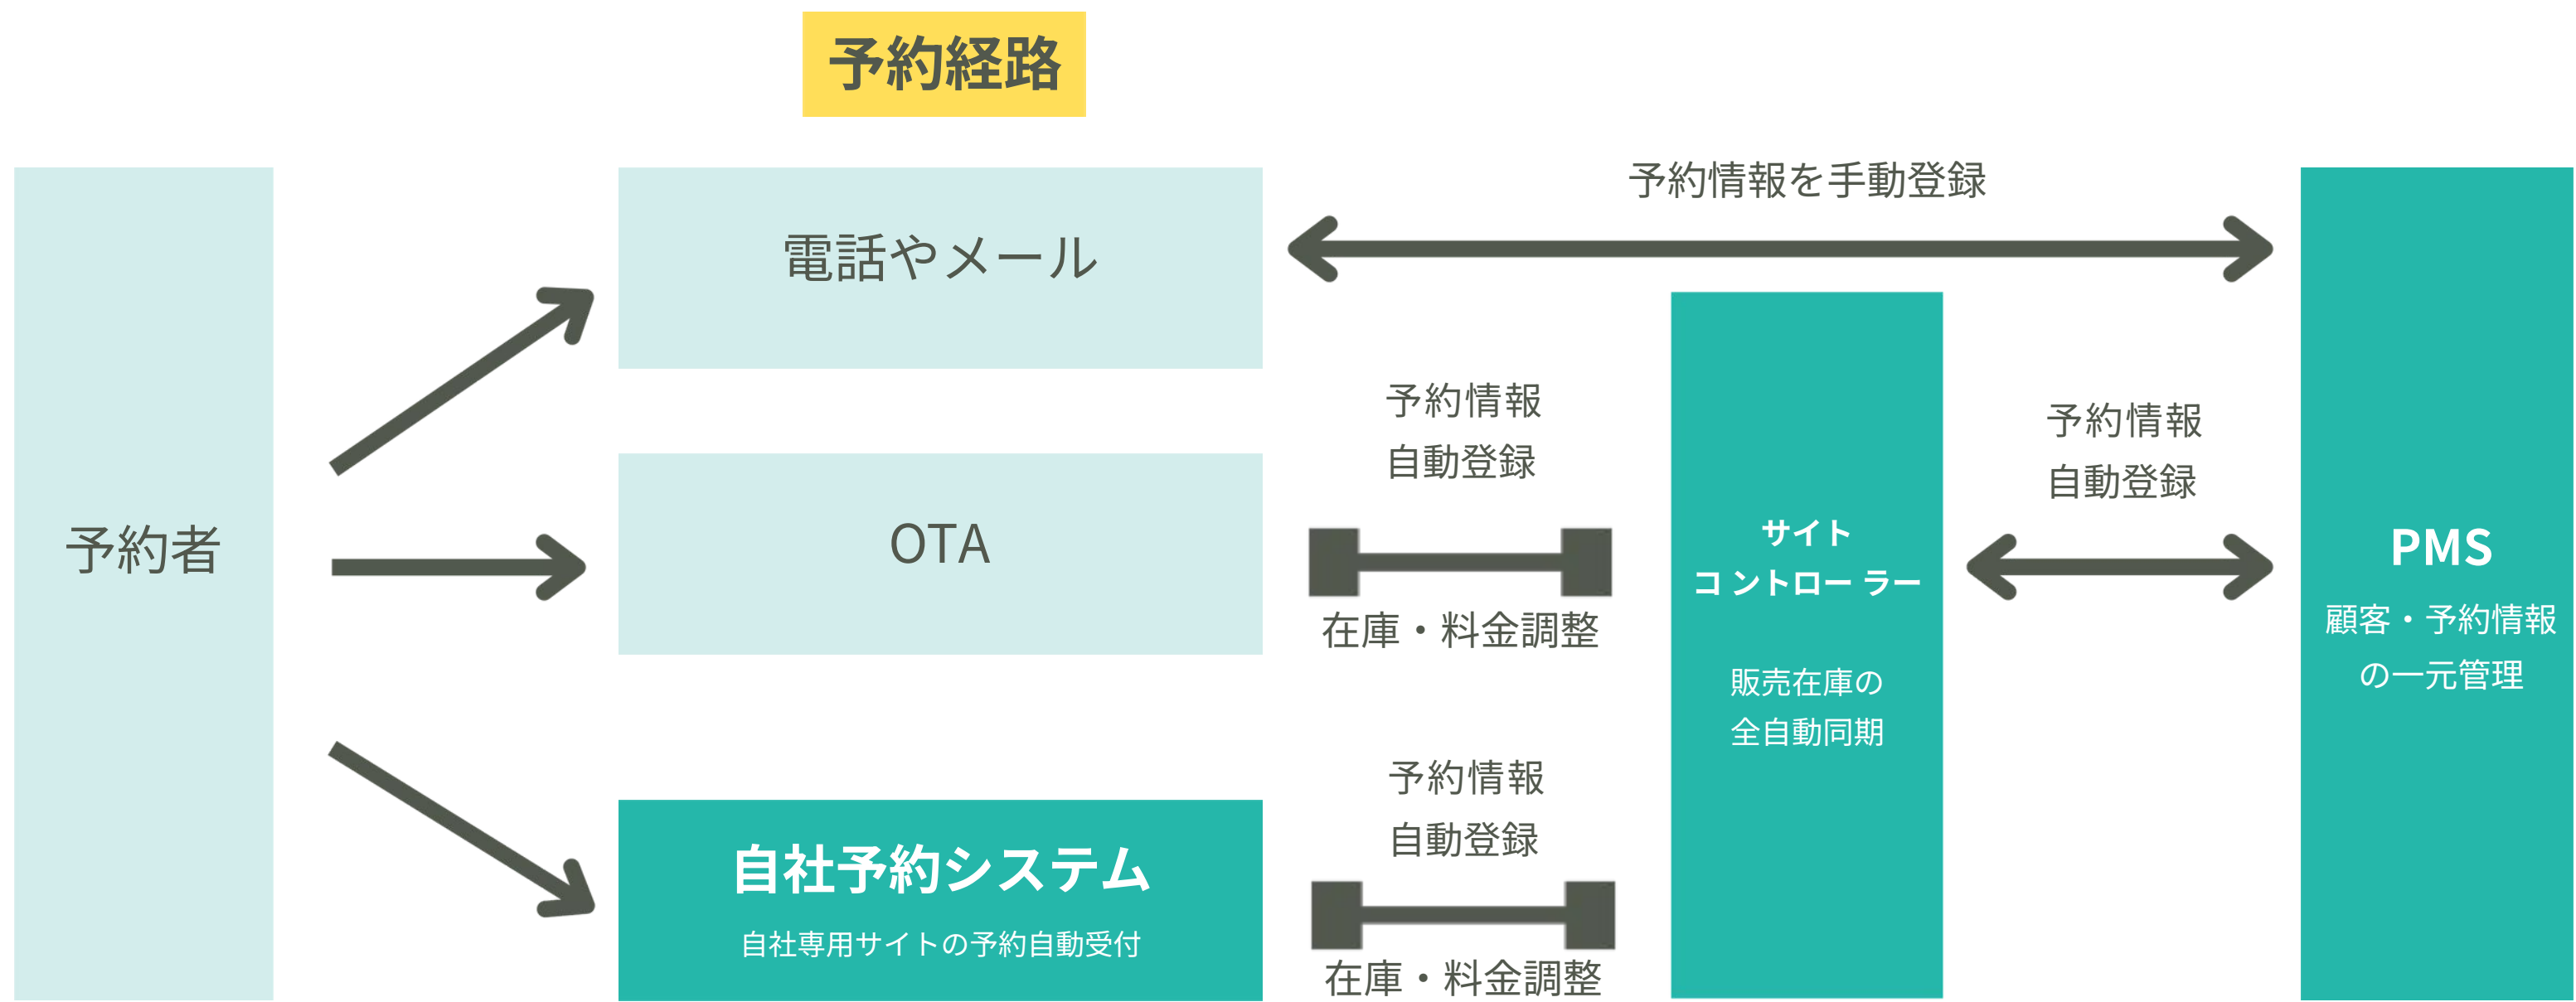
予約経路

予約者

電話やメール

予約情報を手動登録

OTA

予約情報
自動登録

在庫・料金調整

自社予約システム
自社専用サイトの予約自動受付

予約情報
自動登録

在庫・料金調整

サイト
コントローラー

販売在庫の
全自動同期

予約情報
自動登録

PMS
顧客・予約情報
の一元管理